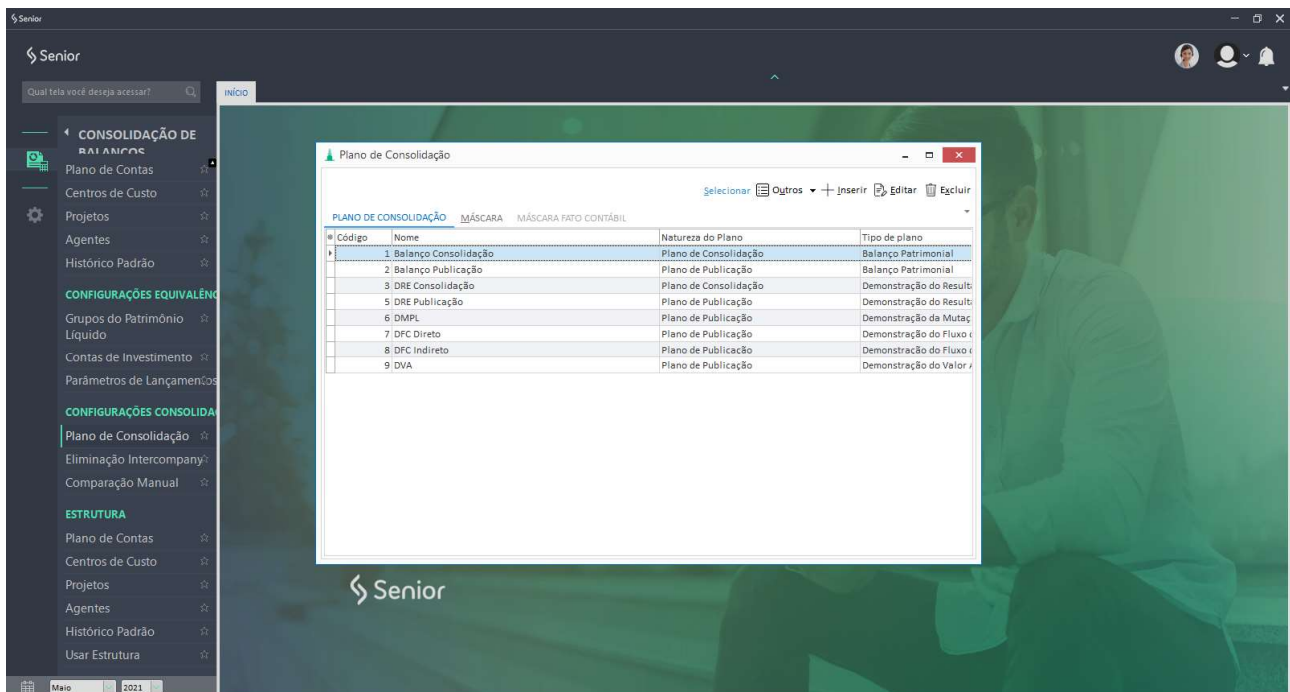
Senior

Senior

Qual tela você deseja acessar?

INÍCIO

CONSOLIDAÇÃO DE BALANCOS

Plano de Contas
Centros de Custo
Projetos
Agentes
Histórico Padrão

CONFIGURAÇÕES EQUIVALÊNC

Grupos do Patrimônio Líquido
Contas de Investimento
Parâmetros de Lançamentos

CONFIGURAÇÕES CONSOLIDA

Plano de Consolidação
Eliminação Intercompany
Comparação Manual

ESTRUTURA

Plano de Contas
Centros de Custo
Projetos
Agentes
Histórico Padrão
Usar Estrutura

Maio 2021

Plano de Consolidação

Selecionar Outros Inserir Editar Excluir

PLANO DE CONSOLIDAÇÃO MÁSCARA MÁSCARA FATO CONTÁBIL

| Código | Nome | Natureza do Plano | Tipo de plano |
|---|---|---|---|
| 1 | Balanço Consolidação | Plano de Consolidação | Balanço Patrimonial |
| 2 | Balanço Publicação | Plano de Publicação | Balanço Patrimonial |
| 3 | DRE Consolidação | Plano de Consolidação | Demonstração do Result |
| 5 | DRE Publicação | Plano de Publicação | Demonstração do Result |
| 6 | DMPL | Plano de Publicação | Demonstração da Mutaç |
| 7 | DFC Direto | Plano de Publicação | Demonstração do Fluxo |
| 8 | DFC Indireto | Plano de Publicação | Demonstração do Fluxo |
| 9 | DVA | Plano de Publicação | Demonstração do Valor |

Senior